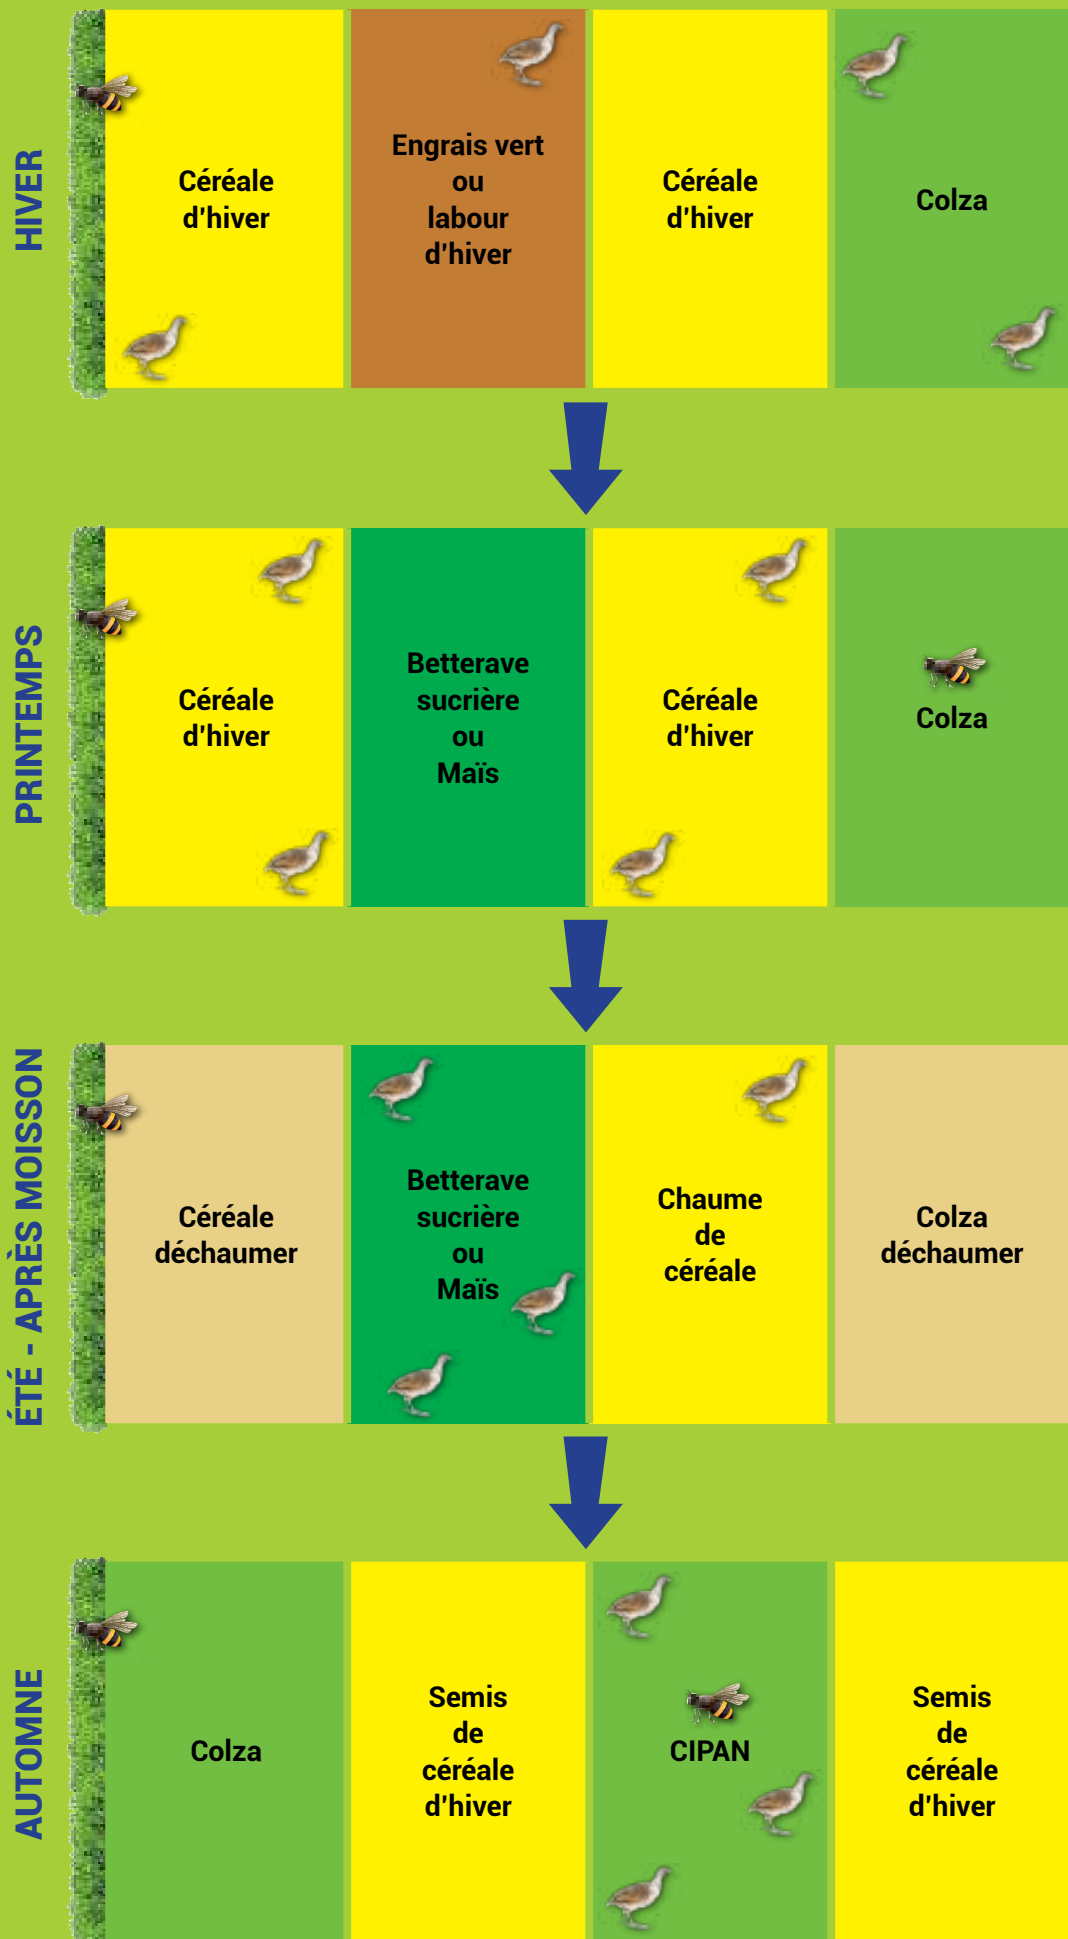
HIVER

Céréale d'hiver

Engrais vert ou labour d'hiver

Céréale d'hiver

Colza

PRINTEMPS

Céréale d'hiver

Betterave sucrière ou Maïs

Céréale d'hiver

Colza

ÉTÉ - APRÈS MOISSON

Céréale déchaumer

Betterave sucrière ou Maïs

Chaume de céréale

Colza déchaumer

AUTOMNE

Colza

Semis de céréale d'hiver

CIPAN

Semis de céréale d'hiver